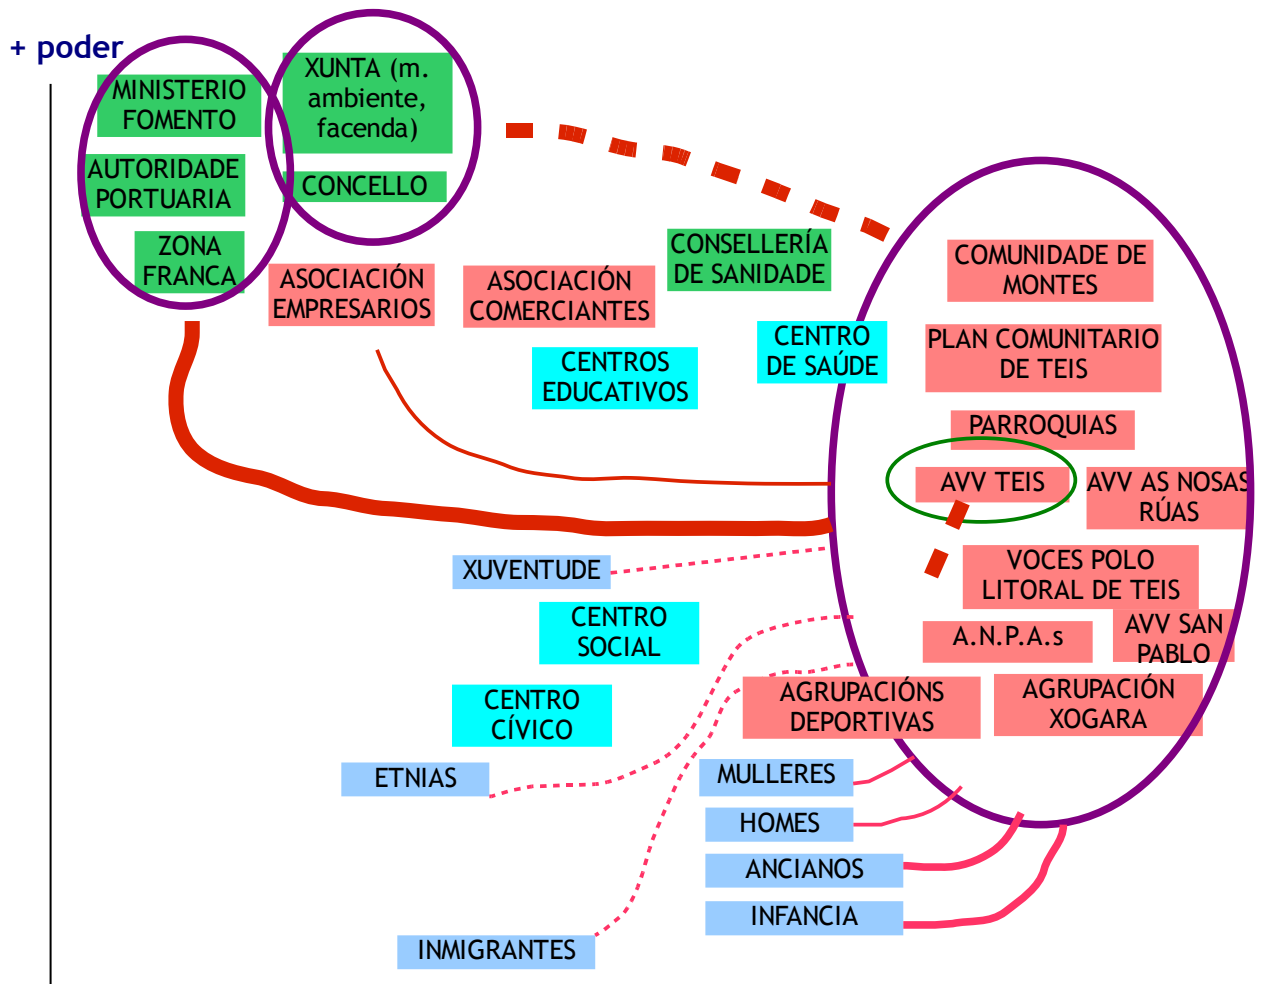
+ poder

MINISTERIO FOMENTO

AUTORIDADE PORTUARIA

ZONA FRANCA

XUNTA (m. ambiente, facenda)

CONCELLO

CONSELLERÍA DE SANIDADE

ASOCIACIÓN EMPRESARIOS

ASOCIACIÓN COMERCIANTES

CENTROS EDUCATIVOS

CENTRO DE SAÚDE

COMUNIDADE DE MONTES

PLAN COMUNITARIO DE TEIS

PARROQUIAS

AVV TEIS

AVV AS NOSAS RÚAS

VOCES POLO LITORAL DE TEIS

A.N.P.A.s

AVV SAN PABLO

AGRUPACIÓNS DEPORTIVAS

AGRUPACIÓN XOGARA

XUVENTUDE

CENTRO SOCIAL

CENTRO CÍVICO

ETNIAS

MULLERES

HOMES

ANCIANOS

INFANCIA

INMIGRANTES